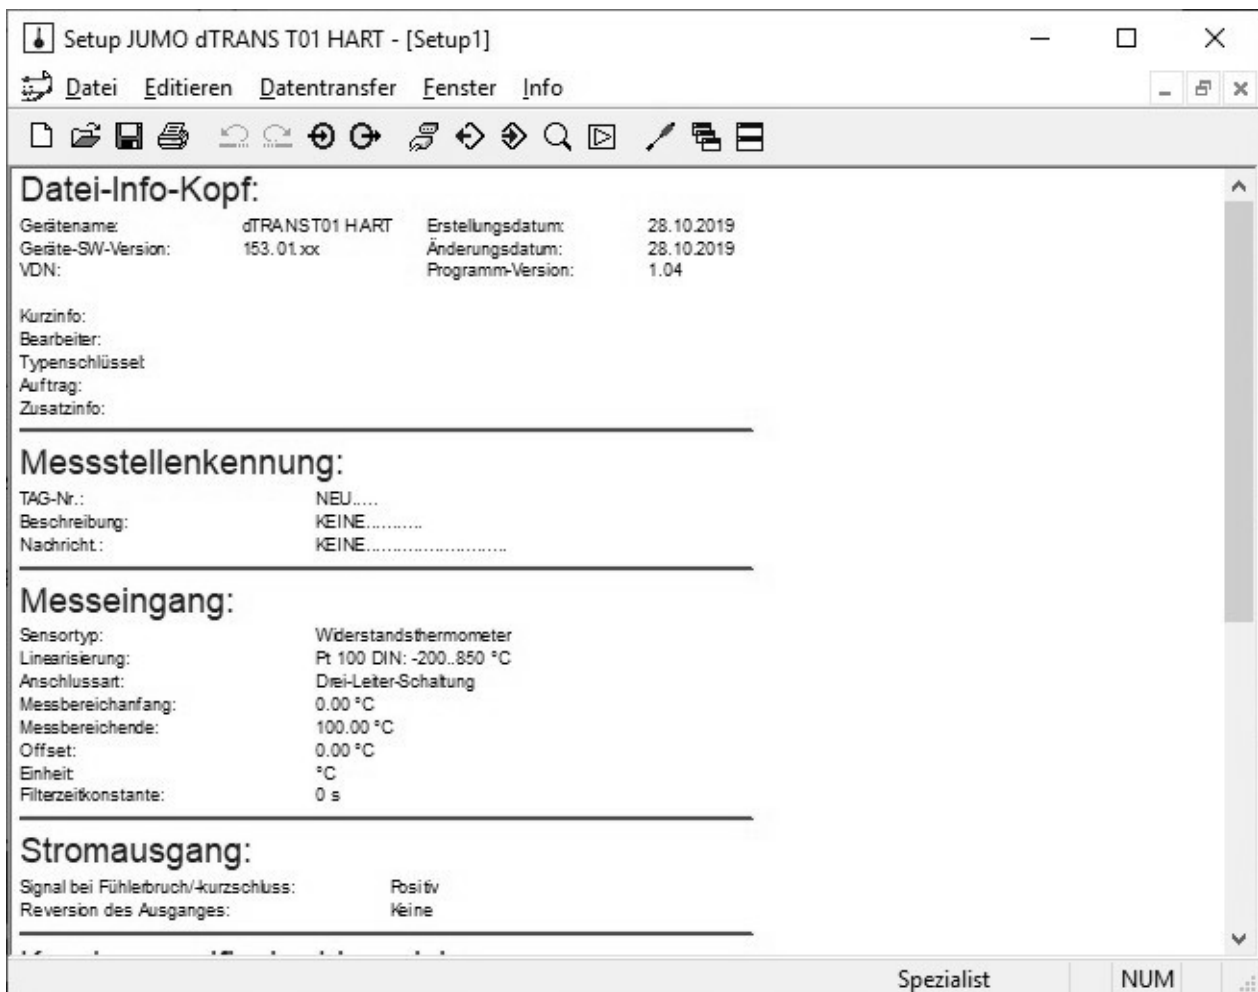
Setup JUMO dTRANS T01 HART - [Setup1]

Datei Editieren Datentransfer Fenster Info

Datei-Info-Kopf:

| | | | |
|---|---|---|---|
| Gerätename: | dTRANST01 HART | Erstellungsdatum: | 28.10.2019 |
| Geräte-SW-Version: | 153.01.xx | Änderungsdatum: | 28.10.2019 |
| VDN: | | Programm-Version: | 1.04 |

Kurzinfo:
Bearbeiter:
Typenschlüssel:
Auftrag:
Zusatzinfo:

Messstellenkennung:

TAG-Nr.: NEU.....
Beschreibung: KEINE..........
Nachricht: KEINE........................

Messeingang:

Sensortyp: Widerstandsthermometer
Linearisierung: Pt 100 DIN: -200..850 °C
Anschlussart: Drei-Leiter-Schaltung
Messbereichanfang: 0.00 °C
Messbereichende: 100.00 °C
Offset: 0.00 °C
Einheit: °C
Filterzeitkonstante: 0 s

Stromausgang:

Signal bei Fühlerbruch/-kurzschluss: Positiv
Reversion des Ausganges: Keine

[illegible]

Spezialist NUM